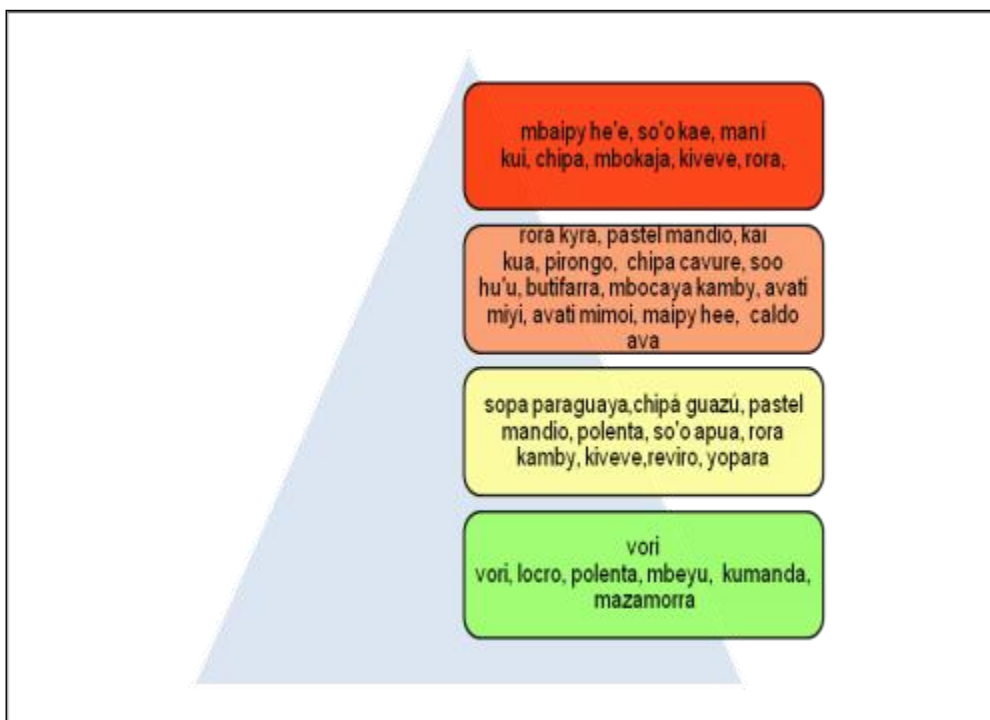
mbaipy he'e, so'o kae, maní kui, chipa, mbokaja, kiveve, rora,

rora kyra, pastel mandio, kai kua, pirongo, chipa cavure, soo hu'u, butifarra, mbocaya kamby, avati miyi, avati mimoi, maipy hee, caldo ava

sopa paraguaya,chipá guazú, pastel mandio, polenta, so'o apua, rora kamby, kiveve,reviro, yopara

vori
vori, locro, polenta, mbeyu, kumanda, mazamorra